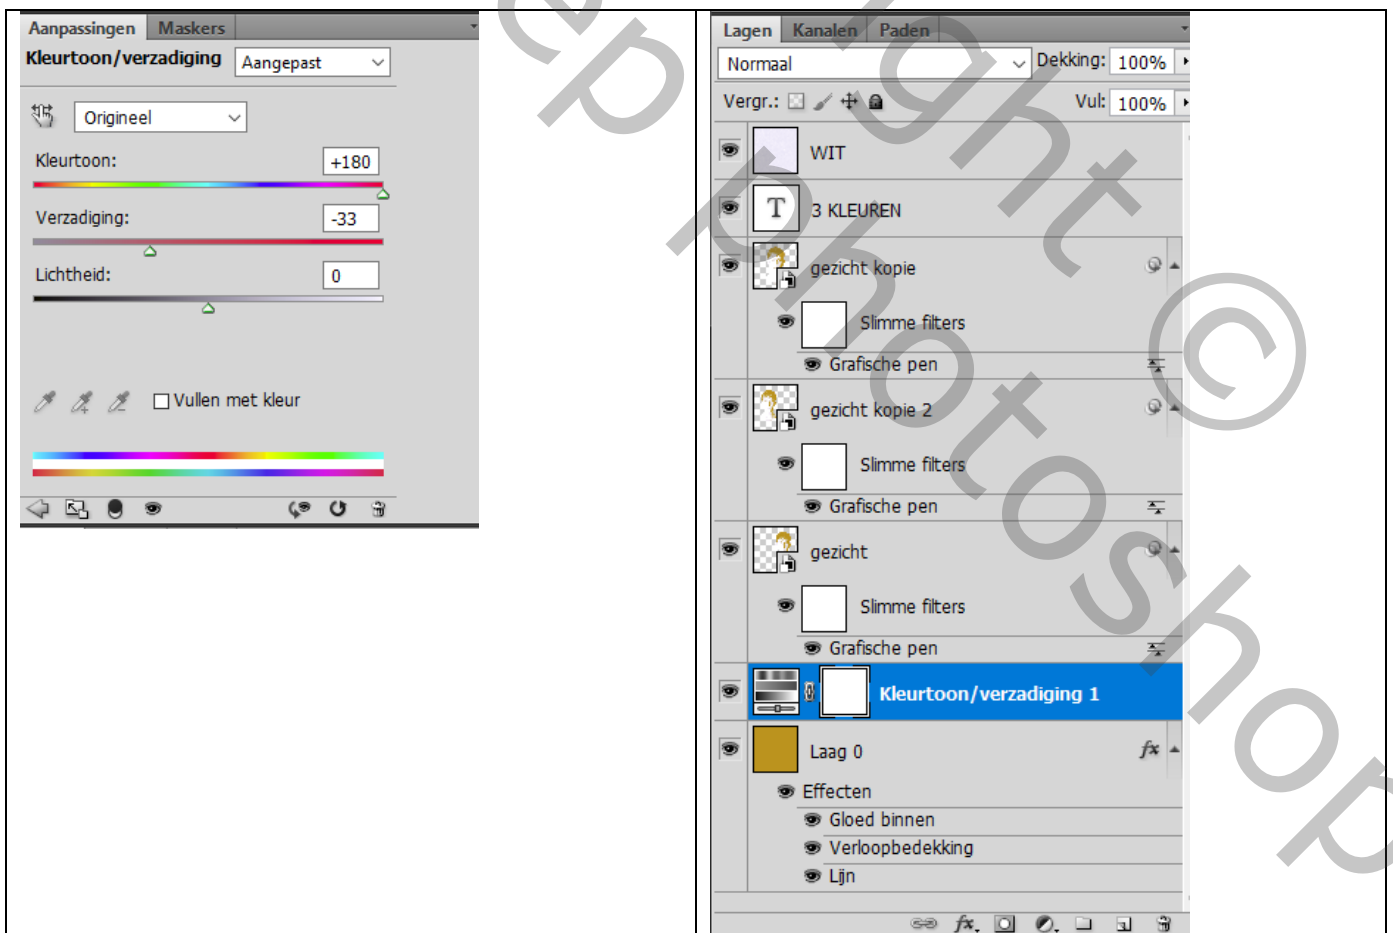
Aanpassingen Maskers
Kleurtoon/verzadiging Aangepast
Origineel
Kleurtoon: +180
Verzadiging: -33
Lichtheid: 0
Vullen met kleur

Lagen Kanalen Paden
Normaal Dekking: 100%
Vergr.: Vul: 100%
WIT
3 KLEUREN
gezicht kopie
Slimme filters
Grafische pen
gezicht kopie 2
Slimme filters
Grafische pen
gezicht
Slimme filters
Grafische pen
Kleurtoon/verzadiging 1
Laag 0
Effecten
Gloed binnen
Verloopbedekking
Lijn

copyright©photoshop